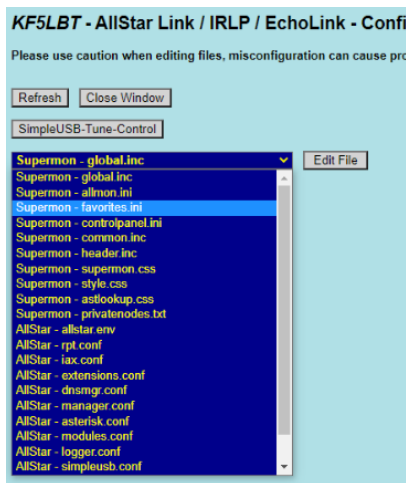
KF5LBT - AllStar Link / IRLP / EchoLink - Confi

Please use caution when editing files, misconfiguration can cause pro

Refresh Close Window

SimpleUSB-Tune-Control

Supermon - global.inc

Edit File

Supermon - global.inc
Supermon - allmon.ini
Supermon - favorites.ini
Supermon - controlpanel.ini
Supermon - common.inc
Supermon - header.inc
Supermon - supermon.css
Supermon - style.css
Supermon - astlookup.css
Supermon - privatenodes.txt
AllStar - allstar.env
AllStar - rpt.conf
AllStar - iax.conf
AllStar - extensions.conf
AllStar - dnsmgr.conf
AllStar - manager.conf
AllStar - asterisk.conf
AllStar - modules.conf
AllStar - logger.conf
AllStar - simpleusb.conf